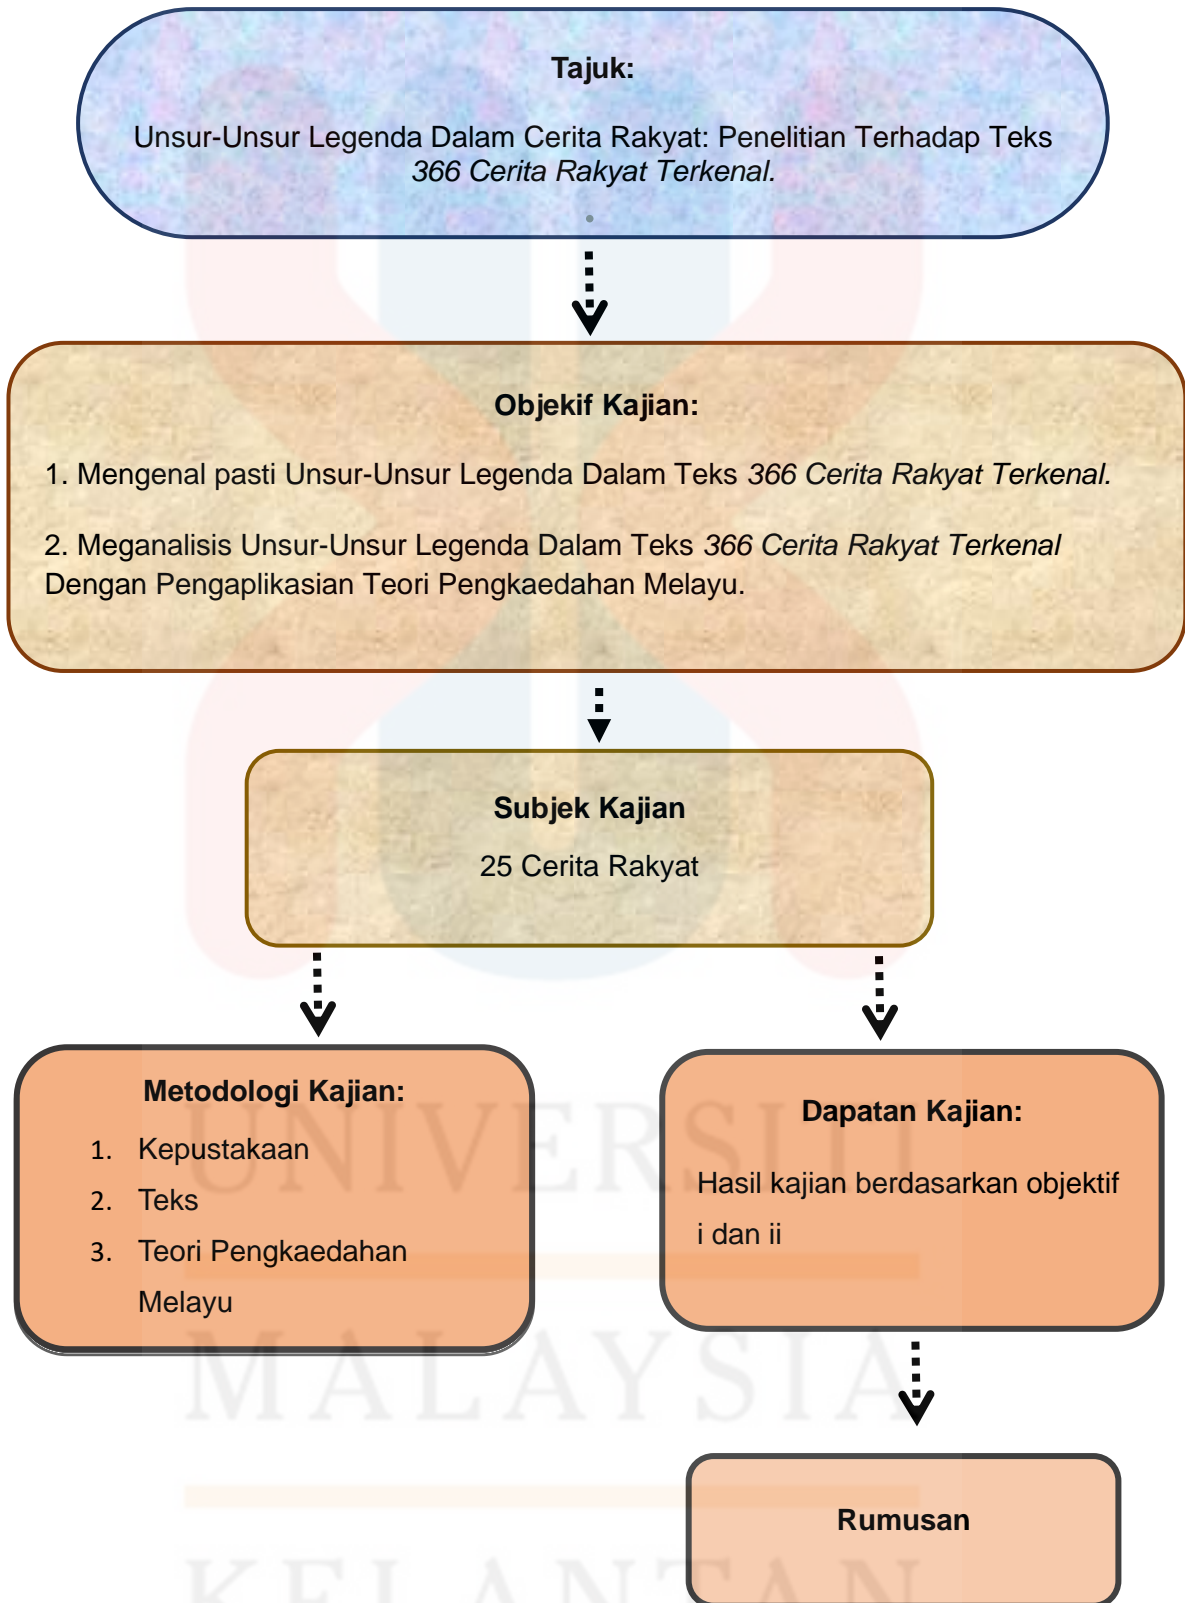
Tajuk:

Unsur-Unsur Legenda Dalam Cerita Rakyat: Penelitian Terhadap Teks *366 Cerita Rakyat Terkenal.*

Objekif Kajian:

1. Mengenal pasti Unsur-Unsur Legenda Dalam Teks *366 Cerita Rakyat Terkenal.*

2. Meganalisis Unsur-Unsur Legenda Dalam Teks *366 Cerita Rakyat Terkenal* Dengan Pengaplikasian Teori Pengkaedahan Melayu.

Subjek Kajian

25 Cerita Rakyat

Metodologi Kajian:

1. Kepustakaan
2. Teks
3. Teori Pengkaedahan Melayu

Dapatan Kajian:

Hasil kajian berdasarkan objektif i dan ii

Rumusan

UNIVERSITI MALAYSIA KELANTAN